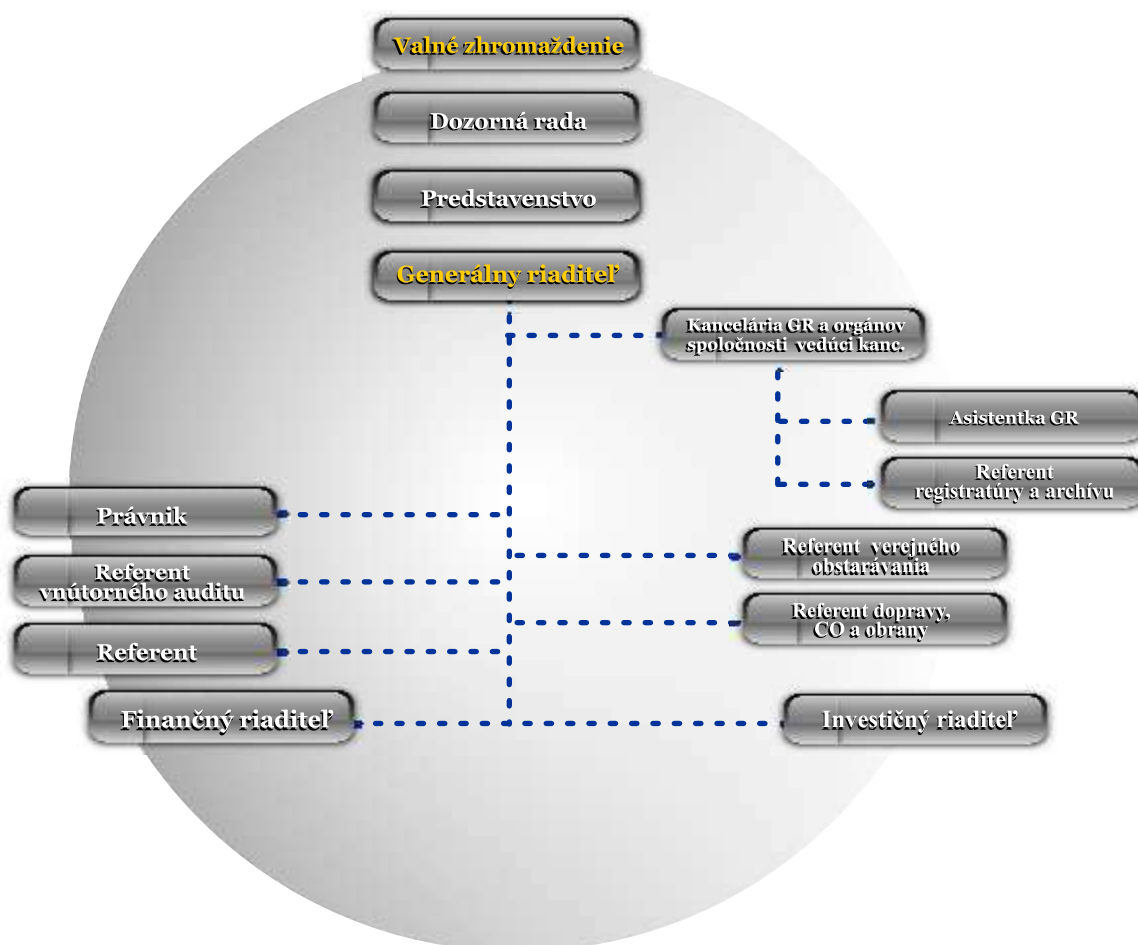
Valné zhromaždenie

Dozorná rada

Predstavenstvo

Generálny riaditeľ

Kancelária GR a orgánov spoločnosti vedúci kanc.

Asistentka GR

Referent registratúry a archívu

Právnik

Referent vnútorného auditu

Referent

Referent verejného obstarávania

Referent dopravy, CO a obrany

Finančný riaditeľ

Investičný riaditeľ